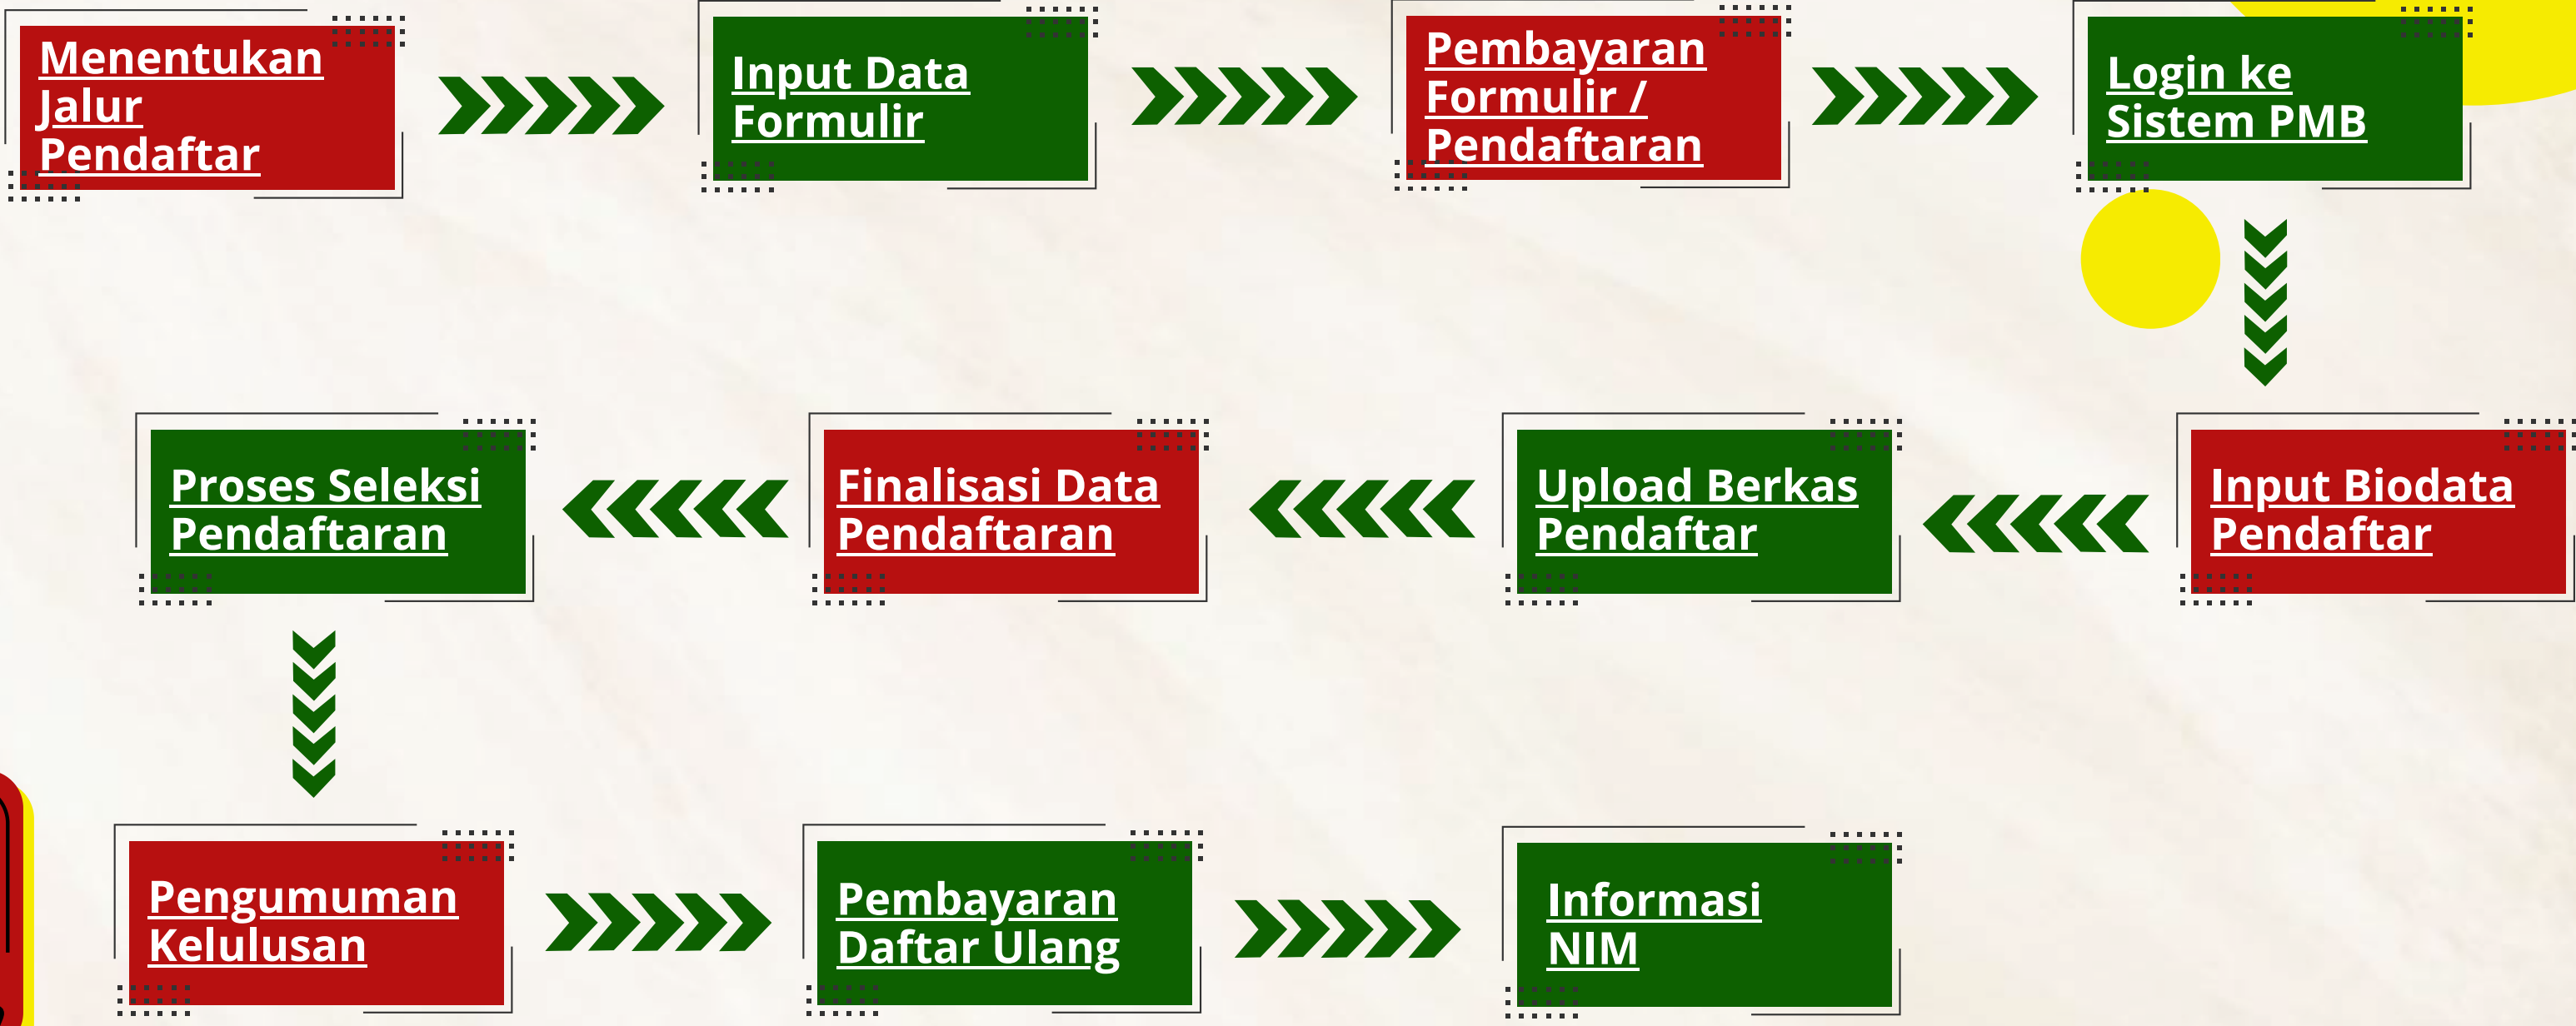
Menentukan Jalur Pendaftar

Input Data Formulir

Pembayaran Formulir / Pendaftaran

Login ke Sistem PMB

Input Biodata Pendaftar

Upload Berkas Pendaftar

Finalisasi Data Pendaftaran

Proses Seleksi Pendaftaran

Pengumuman Kelulusan

Pembayaran Daftar Ulang

Informasi NIM